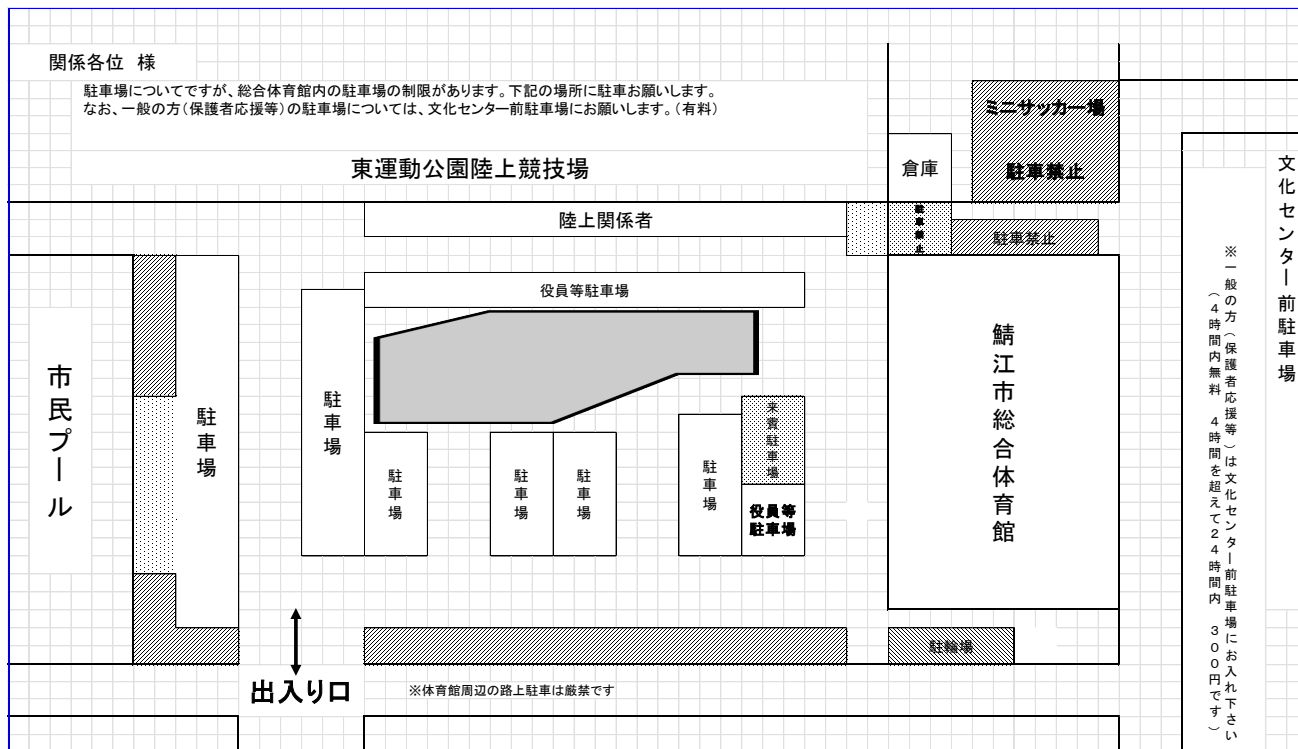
関係各位 様

駐車場についてですが、総合体育館内の駐車場の制限があります。下記の場所に駐車お願いします。
なお、一般の方（保護者応援等）の駐車場については、文化センター前駐車場にお願いします。（有料）

東運動公園陸上競技場

倉庫

ミニサッカー場

駐車禁止

文化センター前駐車場

陸上関係者

駐車禁止

駐車禁止

役員等駐車場

市民プール

駐車場

駐車場

駐車場

駐車場

駐車場

駐車場

来賓駐車場

役員等駐車場

鯖江市総合体育館

※一般の方（保護者応援等）は文化センター前駐車場にお入れ下さい（4時間内無料 4時間を超えて24時間内 300円です）

駐輪場

出入り口

※体育館周辺の路上駐車は厳禁です